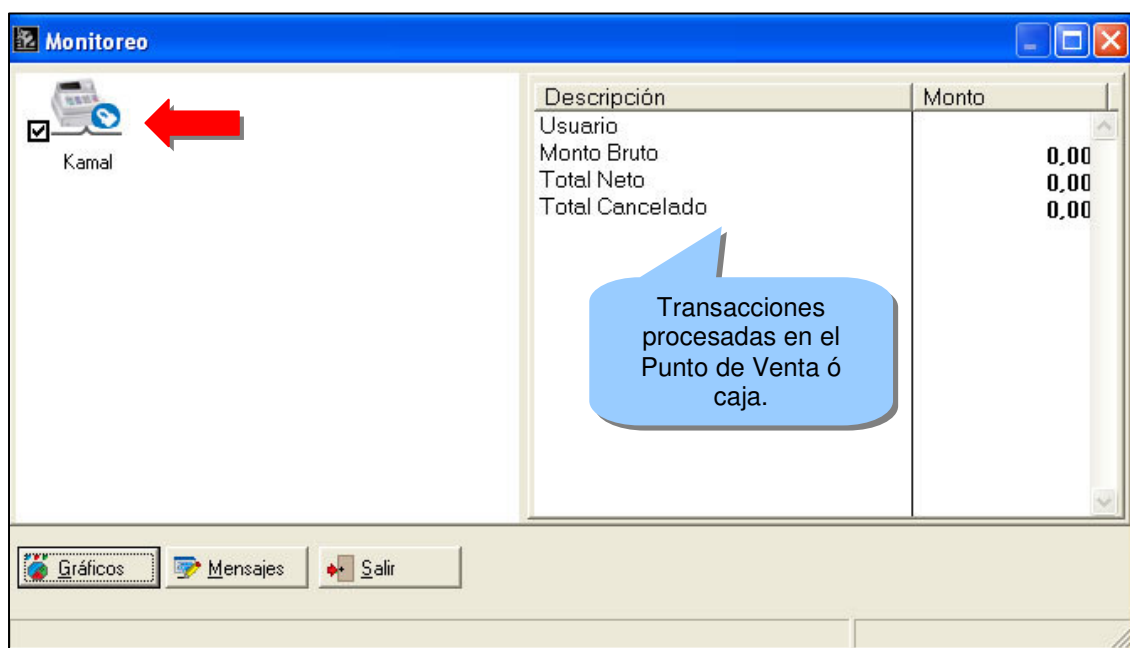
Monitoreo

Kamal

| Descripción | Monto |
|---|---|
| Usuario | |
| Monto Bruto | 0,00 |
| Total Neto | 0,00 |
| Total Cancelado | 0,00 |

Transacciones procesadas en el Punto de Venta ó caja.

Gráficos
Mensajes
Salir